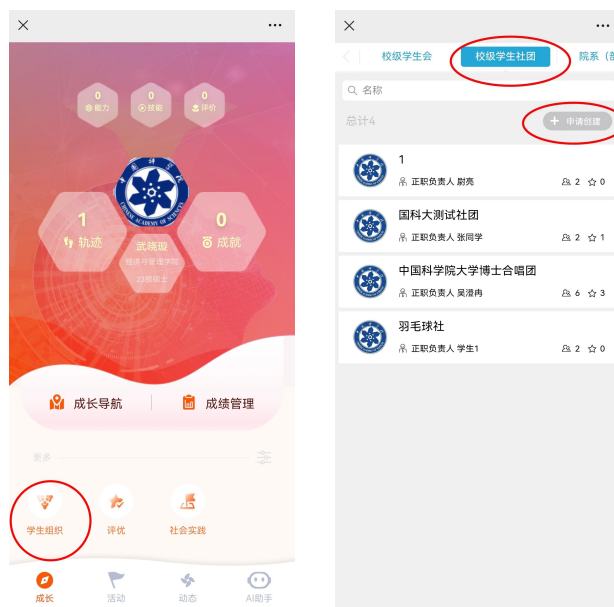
×
···

0 能力
0 技能
0 评价

1 轨迹
武晓璇
经济与管理学院
23级硕士
0 成就

成长导航
成绩管理

更多

学生组织
评优
社会实践

成长
活动
动态
AI助手

×
···

校级学生会
校级学生社团
院系（部

名称

总计4
申请创建

1
正职负责人 尉亮
2 0

国科大测试社团
正职负责人 张同学
2 1

中国科学院大学博士合唱团
正职负责人 吴澄冉
6 3

羽毛球社
正职负责人 学生1
2 0